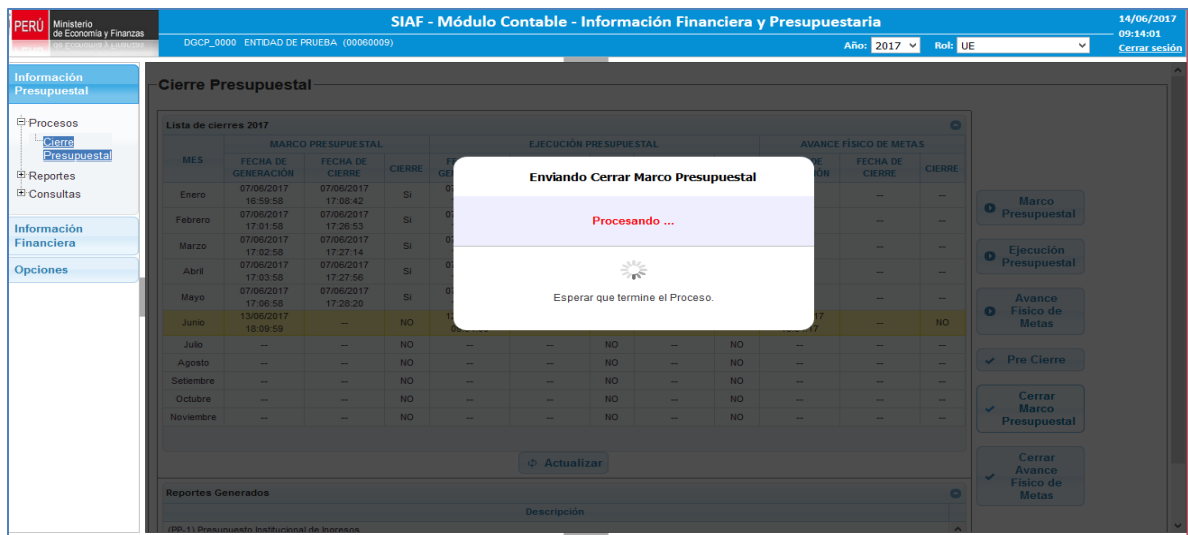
PERÚ Ministerio de Economía y Finanzas

SIAF - Módulo Contable - Información Financiera y Presupuestaria

DGCP_0000 ENTIDAD DE PRUEBA (00060009)

Año: 2017 Rol: UE

14/06/2017 09:14:01 Cerrar sesión

Información Presupuestal

Procesos
Cierre Presupuestal
Reportes
Consultas

Información Financiera

Opciones

Cierre Presupuestal

Lista de cierres 2017

| MES | MARCO PRESUPUESTAL FECHA DE GENERACIÓN | FECHA DE CIERRE | CIERRE | EJECUCIÓN PRESUPUESTAL | | | | | | AVANCE FÍSICO DE METAS | FECHA DE CIERRE | CIERRE |
|---|---|---|---|---|---|---|---|---|---|---|---|---|
| Enero | 07/06/2017 16:59:58 | 07/06/2017 17:08:42 | SI | 07 | | | | | | | -- | -- |
| Febrero | 07/06/2017 17:01:58 | 07/06/2017 17:26:53 | SI | 07 | | | | | | | -- | -- |
| Marzo | 07/06/2017 17:02:58 | 07/06/2017 17:27:14 | SI | 07 | | | | | | | -- | -- |
| Abril | 07/06/2017 17:03:58 | 07/06/2017 17:27:56 | SI | 07 | | | | | | | -- | -- |
| Mayo | 07/06/2017 17:06:58 | 07/06/2017 17:28:20 | SI | 07 | | | | | | | -- | -- |
| Junio | 13/06/2017 18:09:59 | -- | NO | 13 | | | | | | 2017 | -- | NO |
| Julio | -- | -- | NO | -- | -- | NO | -- | NO | -- | -- | -- | -- |
| Agosto | -- | -- | NO | -- | -- | NO | -- | NO | -- | -- | -- | -- |
| Setiembre | -- | -- | NO | -- | -- | NO | -- | NO | -- | -- | -- | -- |
| Octubre | -- | -- | NO | -- | -- | NO | -- | NO | -- | -- | -- | -- |
| Noviembre | -- | -- | NO | -- | -- | NO | -- | NO | -- | -- | -- | -- |

Enviando Cerrar Marco Presupuestal

Procesando ...

Esperar que termine el Proceso.

Actualizar

Marco Presupuestal
Ejecución Presupuestal
Avance Físico de Metas
Pre Cierre
Cerrar Marco Presupuestal
Cerrar Avance Físico de Metas

Reportes Generados

Descripción

(PP-1) Presupuesto Institucional de Ingresos